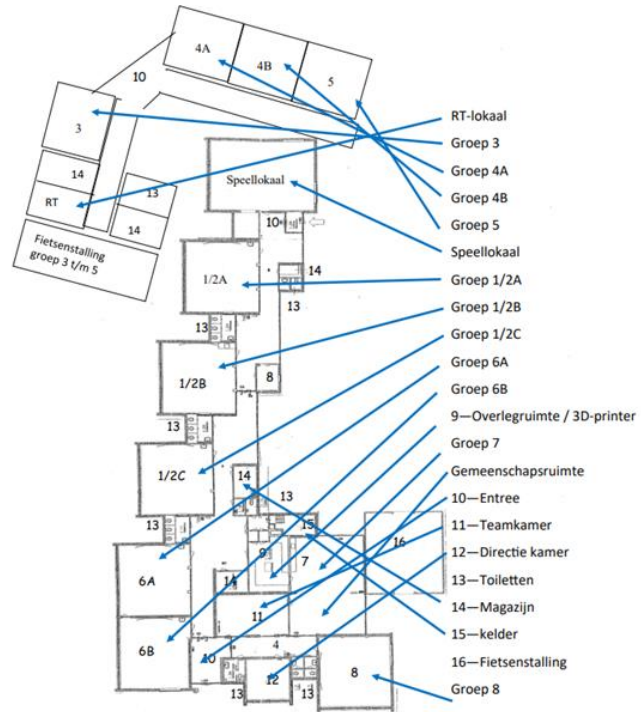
4A
4B
5
10
3
14
RT
13
14
Fietsenstalling groep 3 t/m 5
Speellokaal
10
14
13
1/2A
13
1/2B
8
13
1/2C
14
13
13
15
9
7
16
6A
14
11
6B
10
4
12
8
13
13

RT-lokaal
Groep 3
Groep 4A
Groep 4B
Groep 5
Speellokaal
Groep 1/2A
Groep 1/2B
Groep 1/2C
Groep 6A
Groep 6B
9—Overlegruimte / 3D-printer
Groep 7
Gemeenschapsruimte
10—Entree
11—Teamkamer
12—Directie kamer
13—Toiletten
14—Magazijn
15—kelder
16—Fietsenstalling
Groep 8